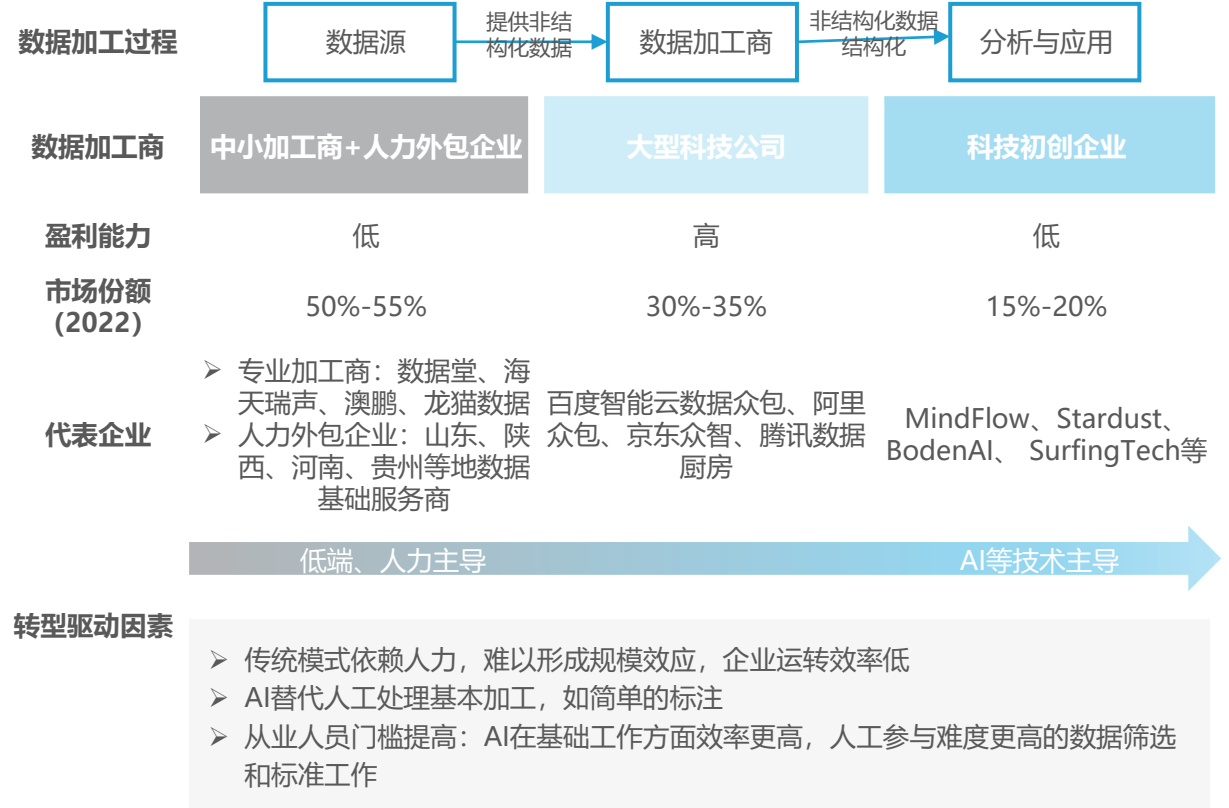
数据加工过程

数据源

提供非结构化数据

数据加工商

非结构化数据结构化

分析与应用

数据加工商

中小加工商+人力外包企业

大型科技公司

科技初创企业

盈利能力

低

高

低

市场份额（2022）

50%-55%

30%-35%

15%-20%

代表企业

➢ 专业加工商：数据堂、海天瑞声、澳鹏、龙猫数据
➢ 人力外包企业：山东、陕西、河南、贵州等地数据基础服务商

百度智能云数据众包、阿里众包、京东众智、腾讯数据厨房

MindFlow、Stardust、BodenAI、 SurfingTech等

低端、人力主导

AI等技术主导

转型驱动因素

➢ 传统模式依赖人力，难以形成规模效应，企业运转效率低
➢ AI替代人工处理基本加工，如简单的标注
➢ 从业人员门槛提高：AI在基础工作方面效率更高，人工参与难度更高的数据筛选和标准工作